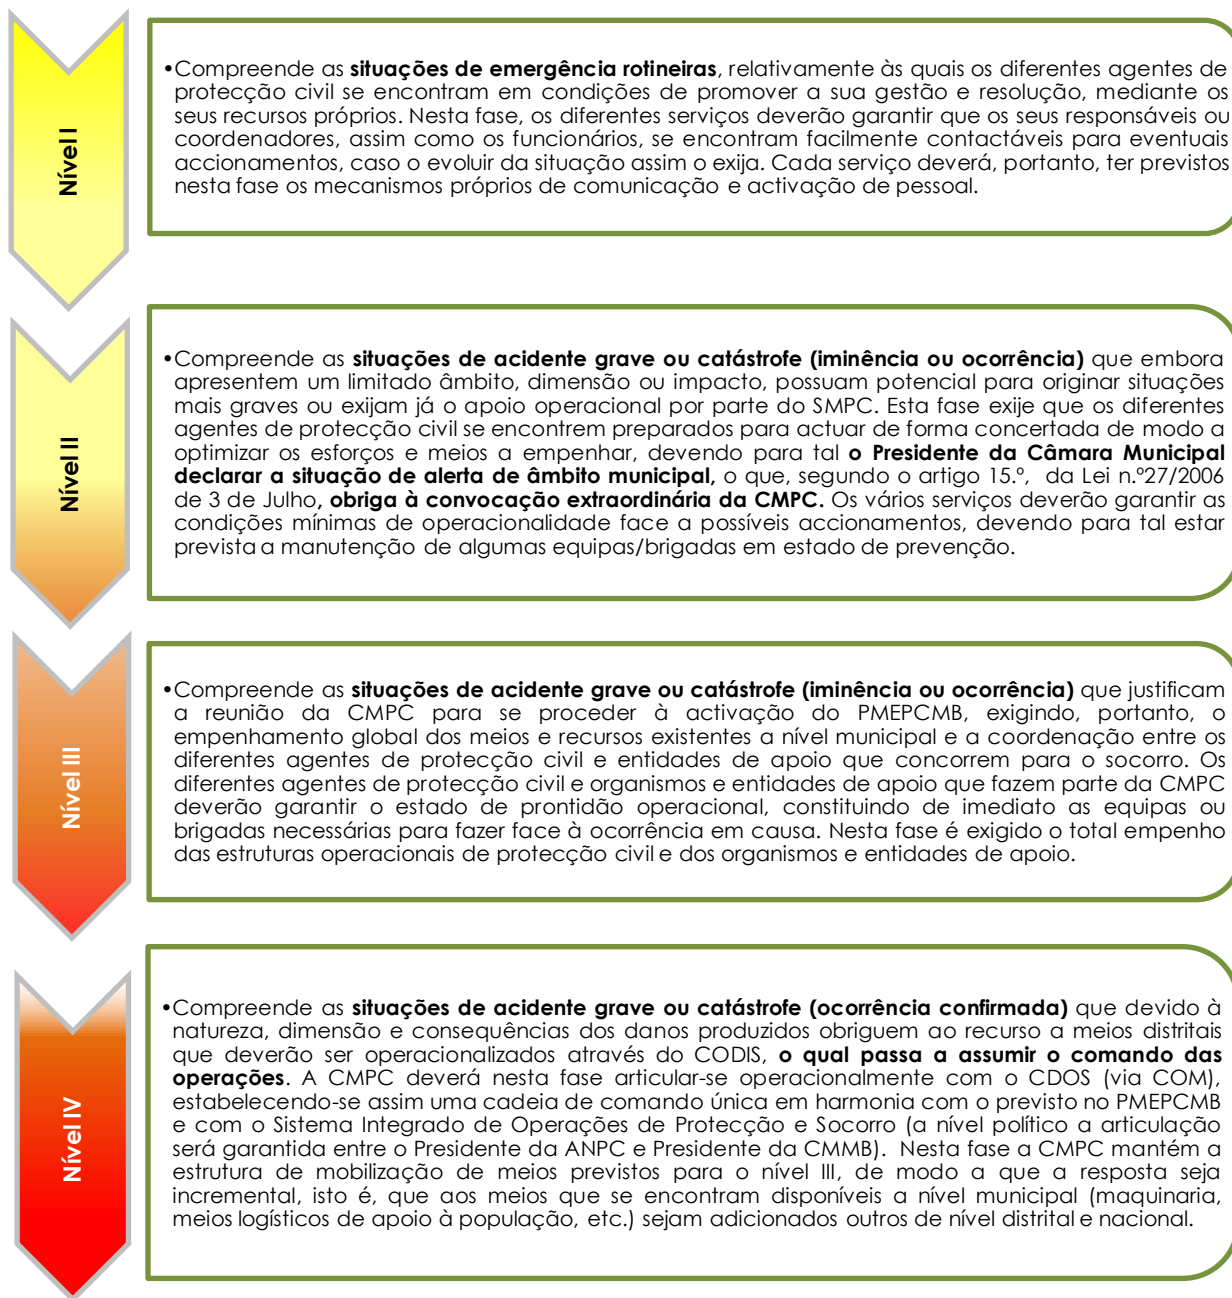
Nível I

•Compreende as **situações de emergência rotineiras**, relativamente às quais os diferentes agentes de protecção civil se encontram em condições de promover a sua gestão e resolução, mediante os seus recursos próprios. Nesta fase, os diferentes serviços deverão garantir que os seus responsáveis ou coordenadores, assim como os funcionários, se encontram facilmente contactáveis para eventuais accionamentos, caso o evoluir da situação assim o exija. Cada serviço deverá, portanto, ter previstos nesta fase os mecanismos próprios de comunicação e activação de pessoal.

Nível II

•Compreende as **situações de acidente grave ou catástrofe (iminência ou ocorrência)** que embora apresentem um limitado âmbito, dimensão ou impacto, possuam potencial para originar situações mais graves ou exijam já o apoio operacional por parte do SMPC. Esta fase exije que os diferentes agentes de protecção civil se encontrem preparados para actuar de forma concertada de modo a optimizar os esforços e meios a empenhar, devendo para tal **o Presidente da Câmara Municipal declarar a situação de alerta de âmbito municipal,** o que, segundo o artigo 15.º, da Lei n.º27/2006 de 3 de Julho**, obriga à convocação extraordinária da CMPC.** Os vários serviços deverão garantir as condições mínimas de operacionalidade face a possíveis accionamentos, devendo para tal estar prevista a manutenção de algumas equipas/brigadas em estado de prevenção.

Nível III

•Compreende as **situações de acidente grave ou catástrofe (iminência ou ocorrência)** que justificam a reunião da CMPC para se proceder à activação do PMEPCMB, exigindo, portanto, o empenhamento global dos meios e recursos existentes a nível municipal e a coordenação entre os diferentes agentes de protecção civil e entidades de apoio que concorrem para o socorro. Os diferentes agentes de protecção civil e organismos e entidades de apoio que fazem parte da CMPC deverão garantir o estado de prontidão operacional, constituindo de imediato as equipas ou brigadas necessárias para fazer face à ocorrência em causa. Nesta fase é exigido o total empenho das estruturas operacionais de protecção civil e dos organismos e entidades de apoio.

Nível IV

•Compreende as **situações de acidente grave ou catástrofe (ocorrência confirmada)** que devido à natureza, dimensão e consequências dos danos produzidos obriguem ao recurso a meios distritais que deverão ser operacionalizados através do CODIS, **o qual passa a assumir o comando das operações**. A CMPC deverá nesta fase articular-se operacionalmente com o CDOS (via COM), estabelecendo-se assim uma cadeia de comando única em harmonia com o previsto no PMEPCMB e com o Sistema Integrado de Operações de Protecção e Socorro (a nível político a articulação será garantida entre o Presidente da ANPC e Presidente da CMMB). Nesta fase a CMPC mantém a estrutura de mobilização de meios previstos para o nível III, de modo a que a resposta seja incremental, isto é, que aos meios que se encontram disponíveis a nível municipal (maquinaria, meios logísticos de apoio à população, etc.) sejam adicionados outros de nível distrital e nacional.